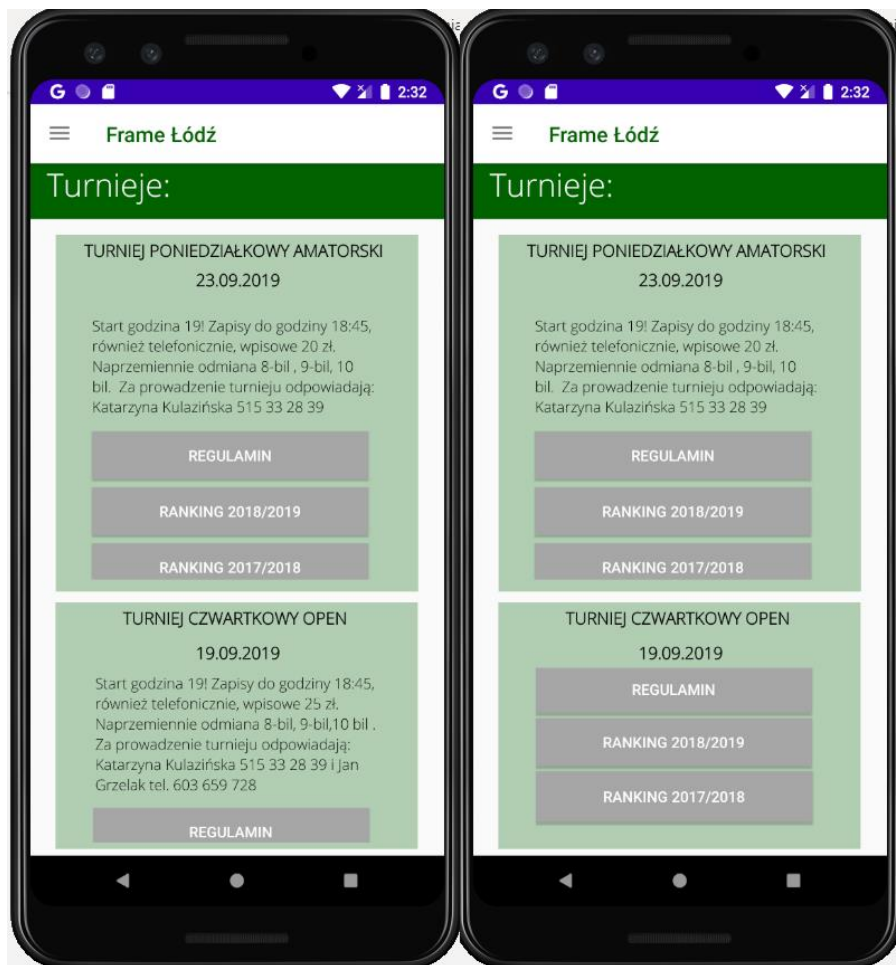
G 2:32

Frame Łódź

Turnieje:

TURNIEJ PONIEDZIAŁKOWY AMATORSKI

23.09.2019

Start godzina 19! Zapisy do godziny 18:45, również telefonicznie, wpisowe 20 zł. Naprzemiennie odmiana 8-bil , 9-bil, 10 bil. Za prowadzenie turnieju odpowiadają: Katarzyna Kulazińska 515 33 28 39

REGULAMIN

RANKING 2018/2019

RANKING 2017/2018

TURNIEJ CZWARTKOWY OPEN

19.09.2019

Start godzina 19! Zapisy do godziny 18:45, również telefonicznie, wpisowe 25 zł. Naprzemiennie odmiana 8-bil, 9-bil,10 bil . Za prowadzenie turnieju odpowiadają: Katarzyna Kulazińska 515 33 28 39 i Jan Grzelak tel. 603 659 728

REGULAMIN

G 2:32

Frame Łódź

Turnieje:

TURNIEJ PONIEDZIAŁKOWY AMATORSKI

23.09.2019

Start godzina 19! Zapisy do godziny 18:45, również telefonicznie, wpisowe 20 zł. Naprzemiennie odmiana 8-bil , 9-bil, 10 bil. Za prowadzenie turnieju odpowiadają: Katarzyna Kulazińska 515 33 28 39

REGULAMIN

RANKING 2018/2019

RANKING 2017/2018

TURNIEJ CZWARTKOWY OPEN

19.09.2019

REGULAMIN

RANKING 2018/2019

RANKING 2017/2018